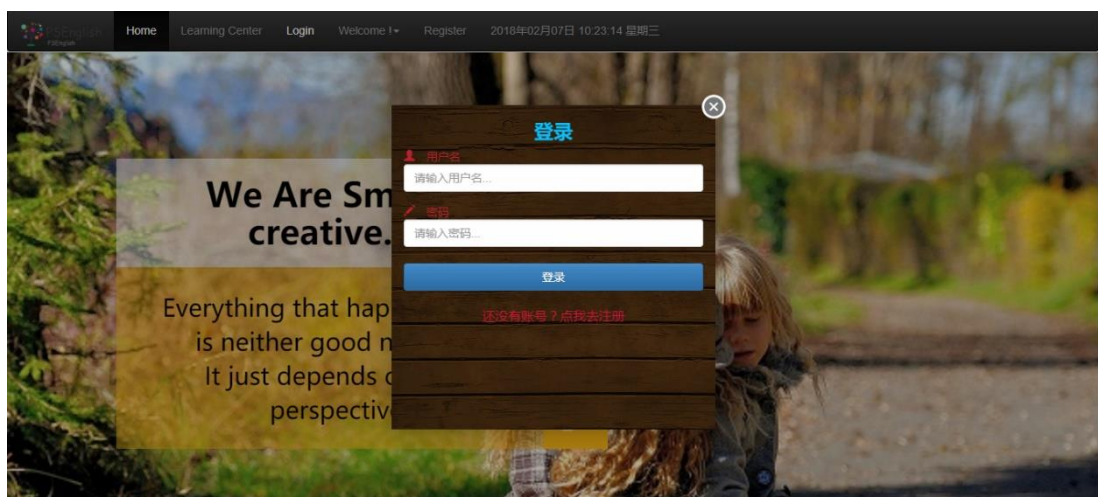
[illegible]English

Home Learning Center Login Welcome !▾ Register 2018年02月07日 10:23:14 星期三

We Are Sm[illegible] creative.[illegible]

Everything that hap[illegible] is neither good n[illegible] It just depends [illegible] perspectiv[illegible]

登录

用户名

请输入用户名...

密码

请输入密码...

登录

还没有账号？点我去注册